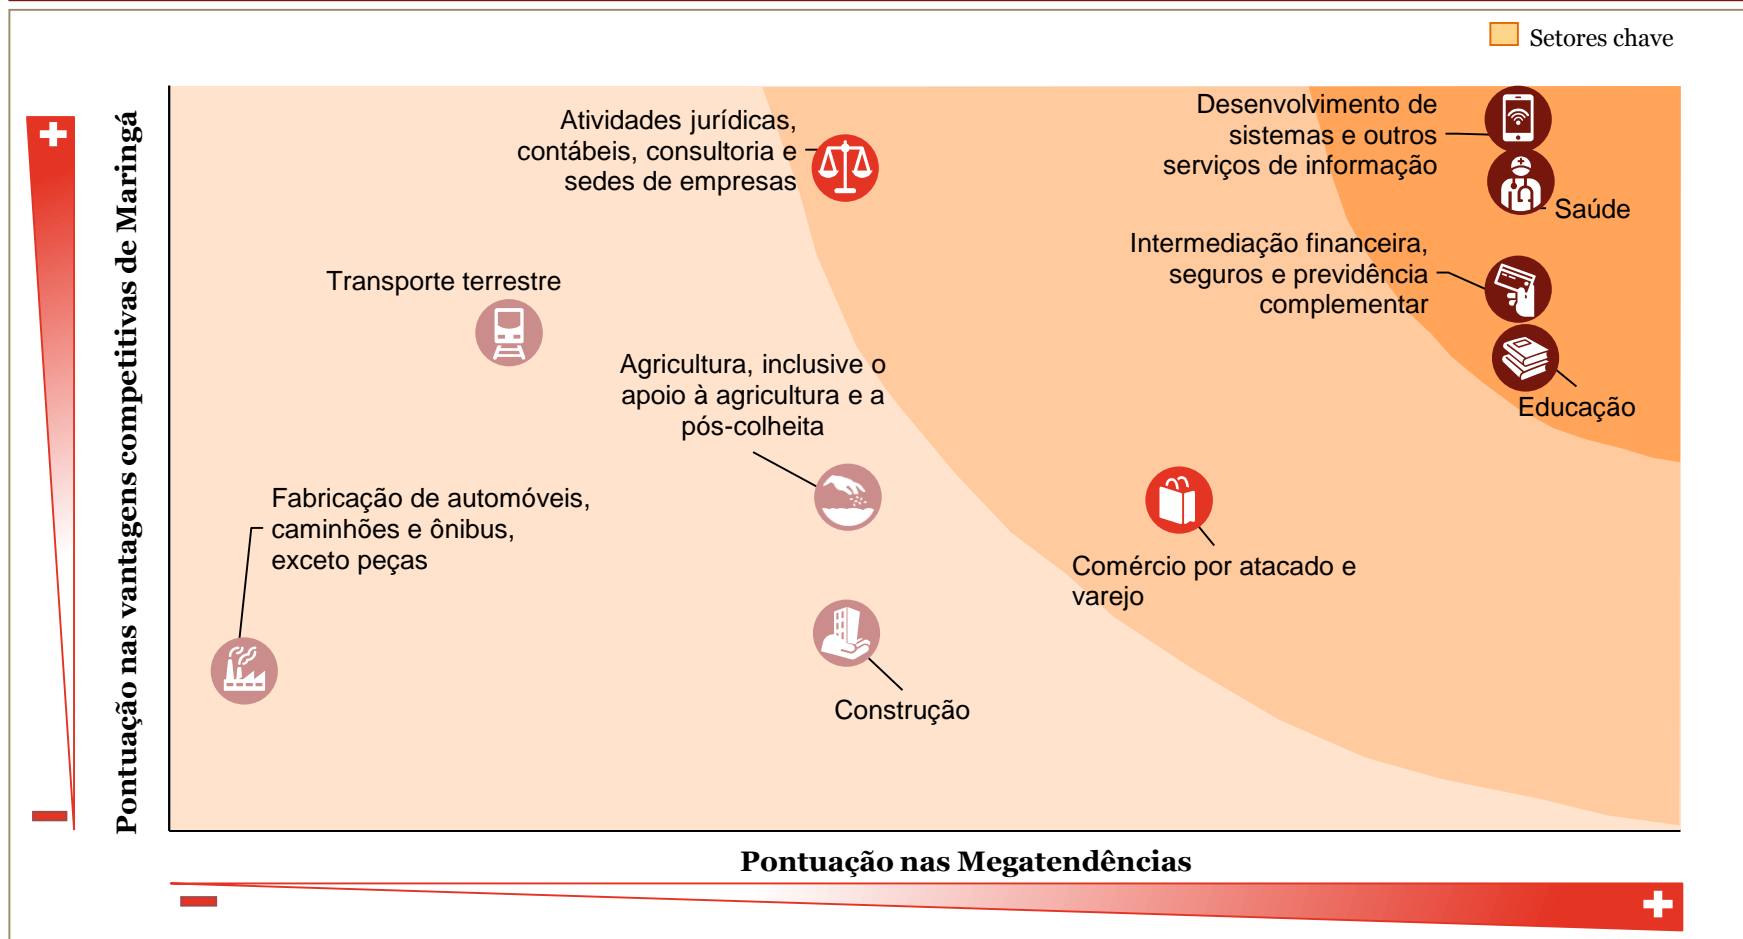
Setores chave

Pontuação nas vantagens competitivas de Maringá

Atividades jurídicas, contábeis, consultoria e sedes de empresas

Desenvolvimento de sistemas e outros serviços de informação

Saúde

Intermediação financeira, seguros e previdência complementar

Educação

Transporte terrestre

Agricultura, inclusive o apoio à agricultura e a pós-colheita

Fabricação de automóveis, caminhões e ônibus, exceto peças

Comércio por atacado e varejo

Construção

Pontuação nas Megatendências